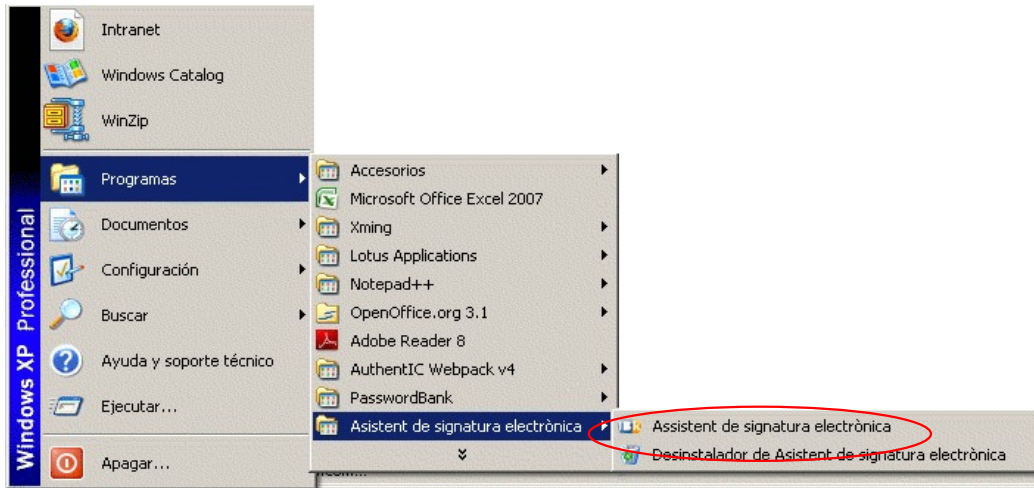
Windows XP Professional

Intranet
Windows Catalog
WinZip
Programas
Documentos
Configuración
Buscar
Ayuda y soporte técnico
Ejecutar...
Apagar...

Accesorios
Microsoft Office Excel 2007
Xming
Lotus Applications
Notepad++
OpenOffice.org 3.1
Adobe Reader 8
AuthentIC Webpack v4
PasswordBank
Asistent de signatura electrònica

Assistent de signatura electrònica
Desinstalador de Asistent de signatura electrònica